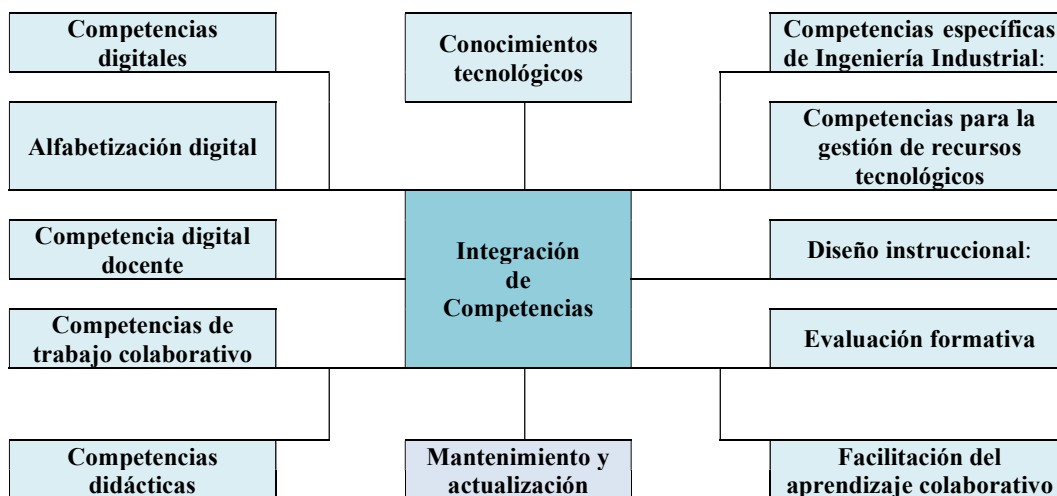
Competencias digitales

Conocimientos tecnológicos

Competencias específicas de Ingeniería Industrial:

Alfabetización digital

Competencias para la gestión de recursos tecnológicos

Competencia digital docente

Integración de Competencias

Diseño instruccional:

Competencias de trabajo colaborativo

Evaluación formativa

Competencias didácticas

Mantenimiento y actualización

Facilitación del aprendizaje colaborativo